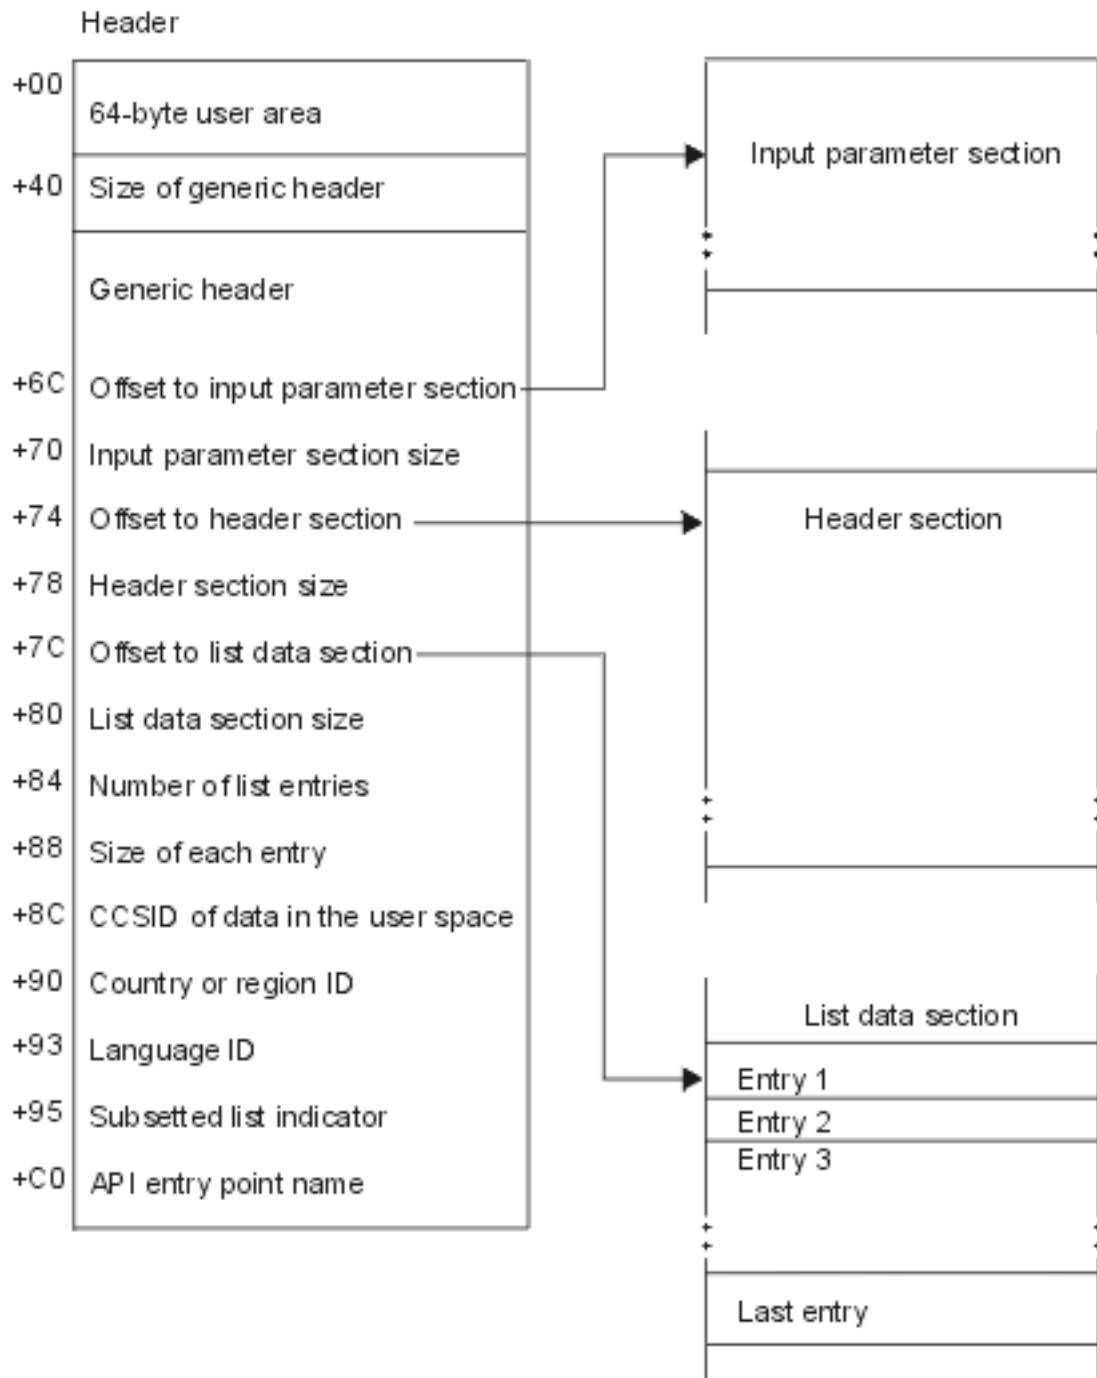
Header

+00 64-byte user area

+40 Size of generic header

Generic header

+6C Offset to input parameter section

+70 Input parameter section size

+74 Offset to header section

+78 Header section size

+7C Offset to list data section

+80 List data section size

+84 Number of list entries

+88 Size of each entry

+8C CCSID of data in the user space

+90 Country or region ID

+93 Language ID

+95 Subsetted list indicator

+C0 API entry point name

Input parameter section

Header section

List data section

Entry 1

Entry 2

Entry 3

Last entry